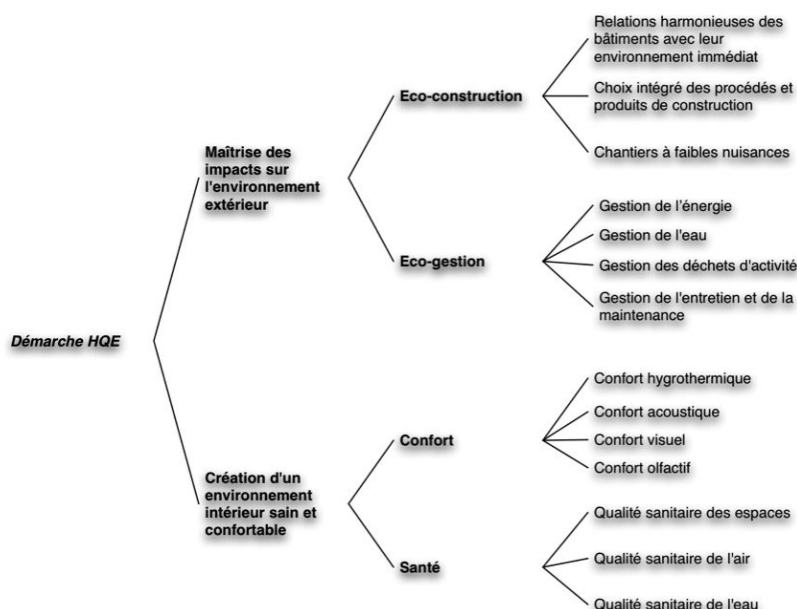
Démarche HQE

Maîtrise des impacts sur l'environnement extérieur

Eco-construction

Relations harmonieuses des bâtiments avec leur environnement immédiat

Choix intégré des procédés et produits de construction

Chantiers à faibles nuisances

Eco-gestion

Gestion de l'énergie

Gestion de l'eau

Gestion des déchets d'activité

Gestion de l'entretien et de la maintenance

Création d'un environnement intérieur sain et confortable

Confort

Confort hygrothermique

Confort acoustique

Confort visuel

Confort olfactif

Santé

Qualité sanitaire des espaces

Qualité sanitaire de l'air

Qualité sanitaire de l'eau